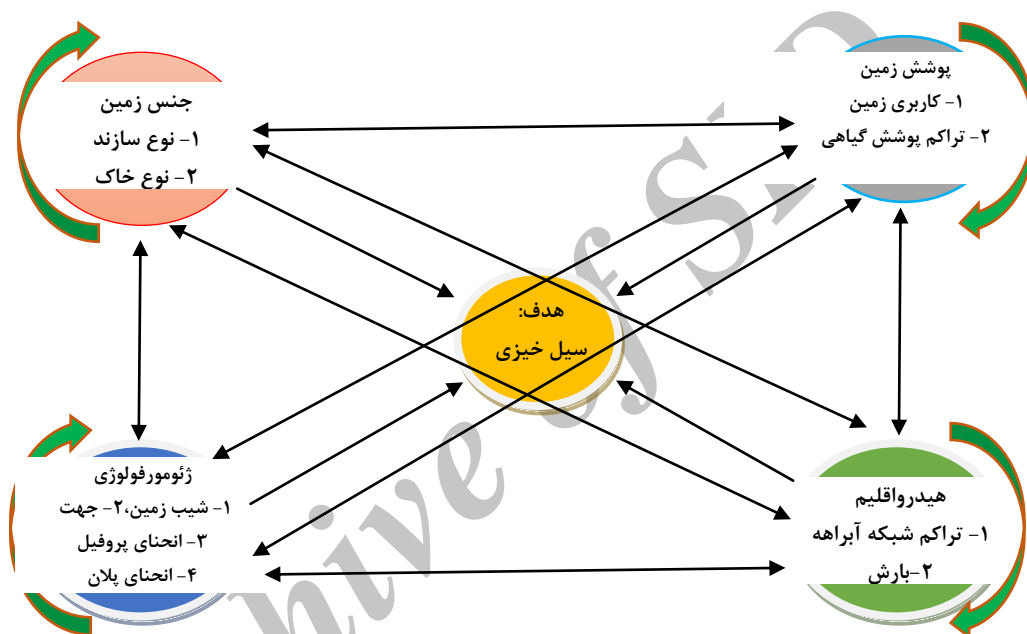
جنس زمین
۱- نوع سازند
۲- نوع خاک

پوشش زمین
۱- کاربری زمین
۲- تراکم پوشش گیاهی

هدف:
سیل خیزی

ژئومورفولوژی
۱- شیب زمین،۲- جهت
۳- انحنای پروفیل
۴- انحنای پلان

هیدرواقلیم
۱- تراکم شبکه آبراهه
۲-بارش

hive of S